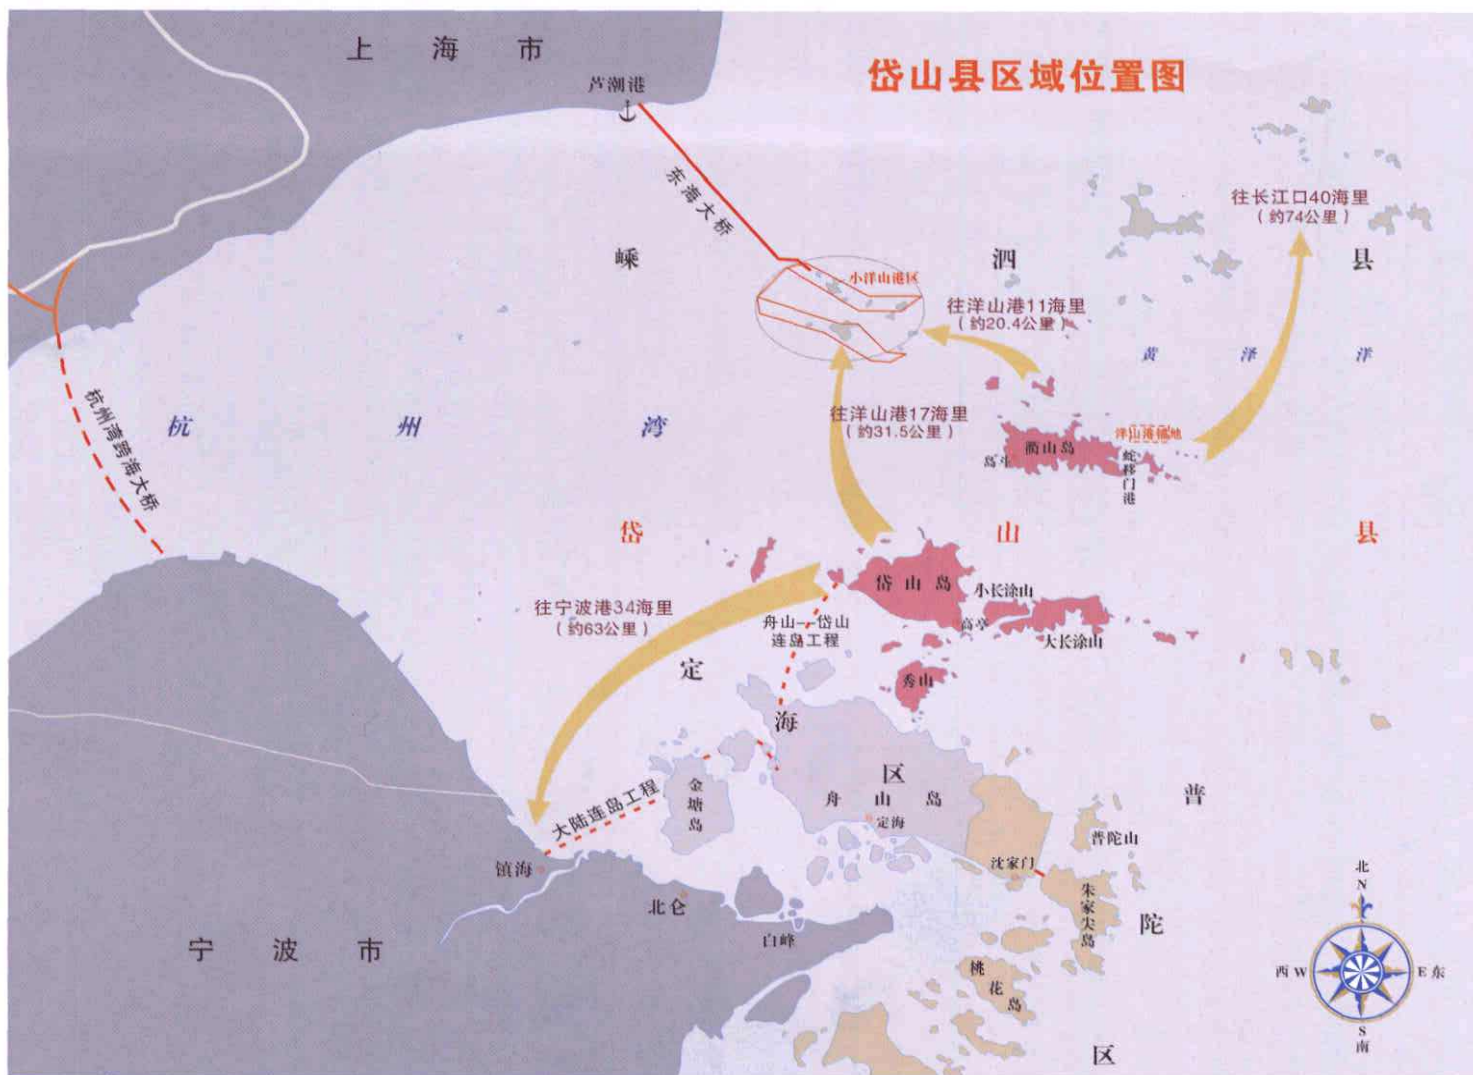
上海市

岱山县区域位置图

芦潮港

东海大桥

嵊

泗

县

往长江口40海里
（约74公里）

小洋山港区

往洋山港11海里
（约20.4公里）

黄

泽

洋

杭州湾跨海大桥

杭

州

湾

往洋山港17海里
（约31.5公里）

衢山岛

洋山港储地

岛斗

蛇移门港

岱

山

县

岱山岛

小长涂山

往宁波港34海里
（约63公里）

舟山—岱山连岛工程

高亭

大长涂山

定

秀山

海

区

大陆连岛工程

金塘岛

舟山岛

定海

普

普陀山

沈家门

镇海

北仑

朱家尖岛

陀

白峰

宁波市

桃花岛

区

北 N

西 W

E 东

S 南